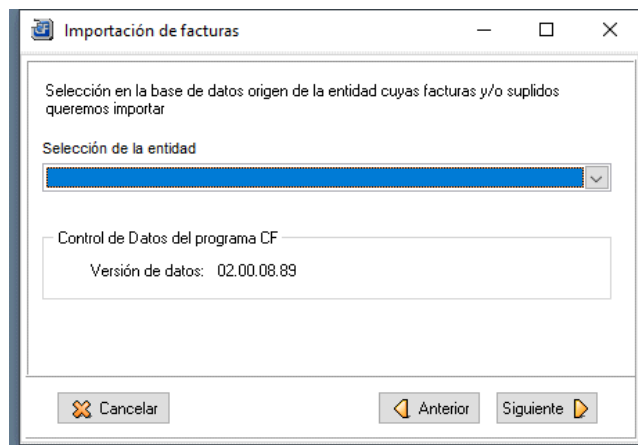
Importación de facturas

Selección en la base de datos origen de la entidad cuyas facturas y/o suplidos queremos importar

Selección de la entidad

Control de Datos del programa CF

Versión de datos: 02.00.08.89

Cancelar

Anterior

Siguiente